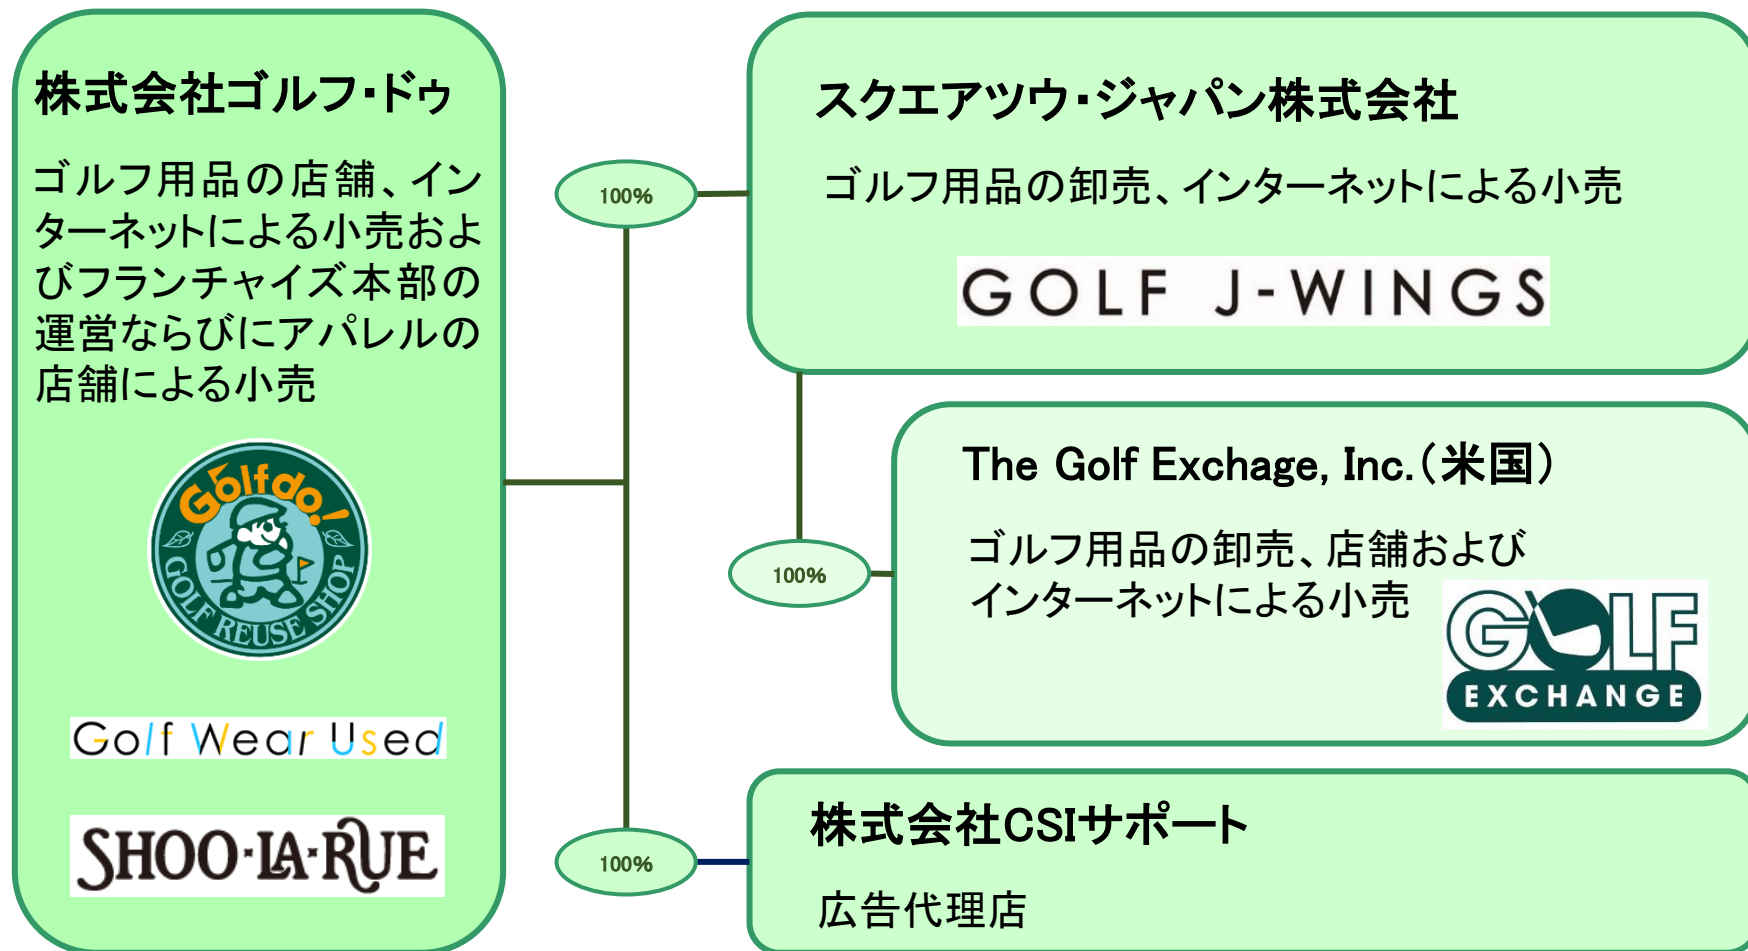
株式会社ゴルフ･ドゥ

ゴルフ用品の店舗、インターネットによる小売およびフランチャイズ本部の運営ならびにアパレルの店舗による小売

Golfdo!
GOLF REUSE SHOP

Golf Wear Used

SHOO·LA·RUE

100%

スクエアツウ･ジャパン株式会社

ゴルフ用品の卸売、インターネットによる小売

GOLF J-WINGS

100%

The Golf Exchange, Inc.（米国）

ゴルフ用品の卸売、店舗およびインターネットによる小売

GOLF EXCHANGE

100%

株式会社CSIサポート

広告代理店